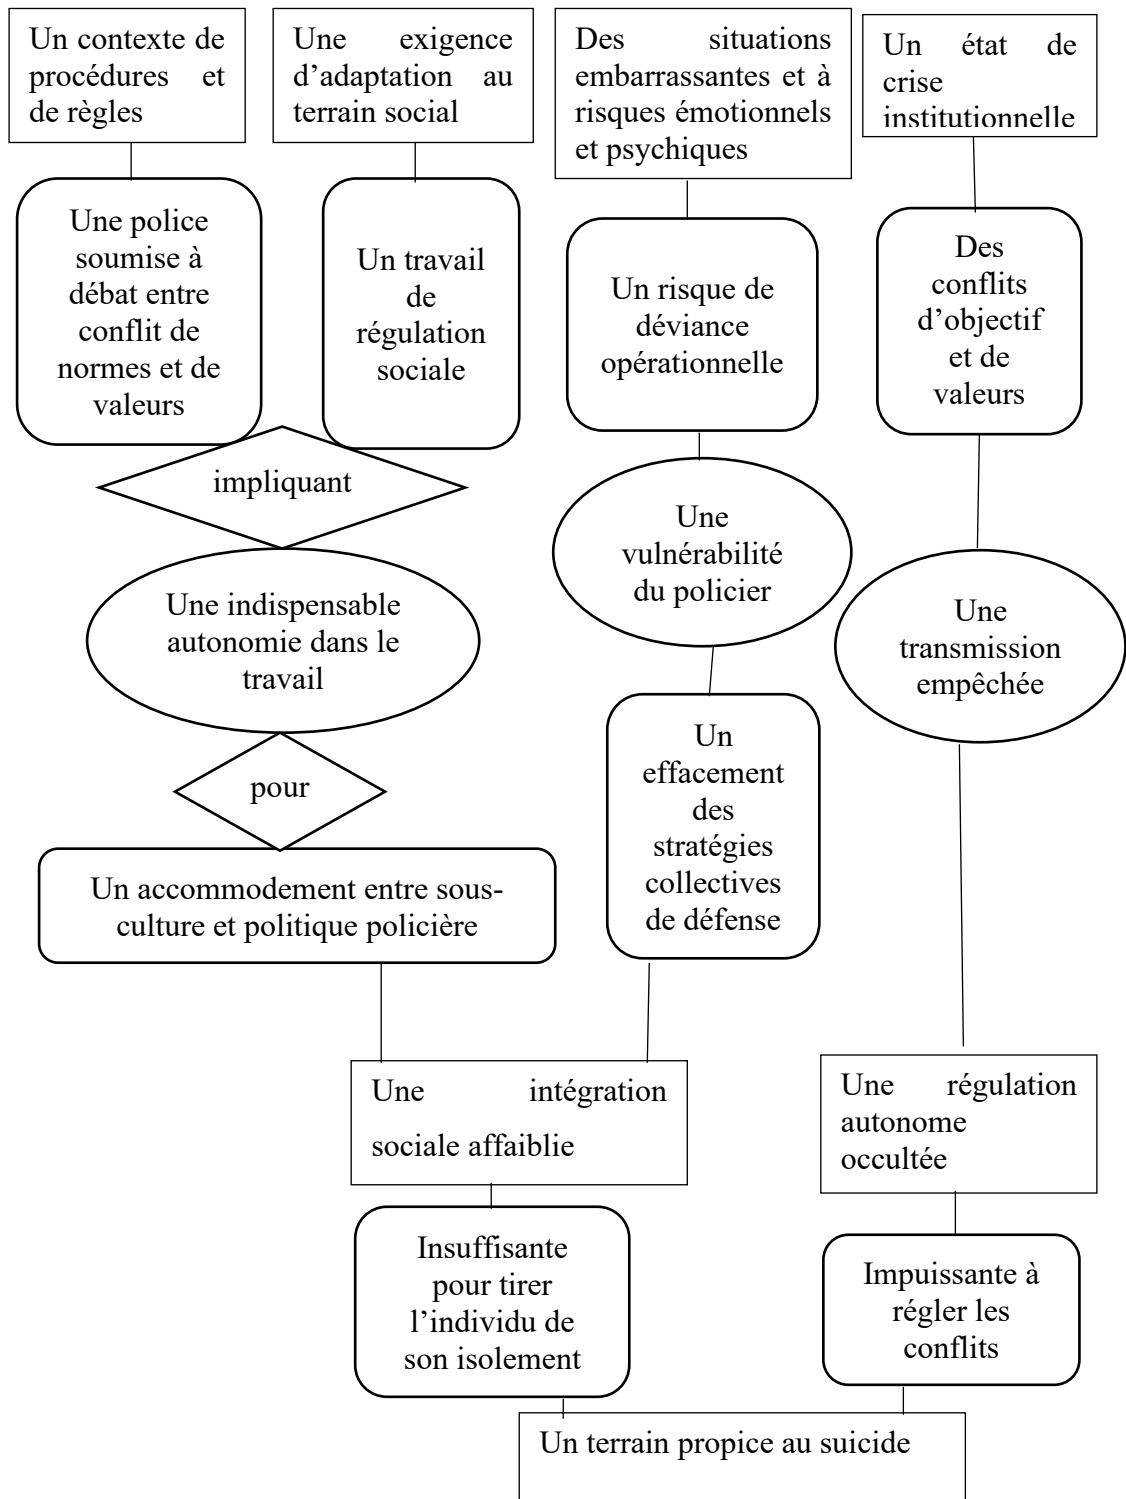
Un contexte de procédures et de règles

Une exigence d'adaptation au terrain social

Des situations embarrassantes et à risques émotionnels et psychiques

Un état de crise institutionnelle

Une police soumise à débat entre conflit de normes et de valeurs

Un travail de régulation sociale

Un risque de déviance opérationnelle

Des conflits d'objectif et de valeurs

impliquant

Une vulnérabilité du policier

Une indispensable autonomie dans le travail

Une transmission empêchée

pour

Un effacement des stratégies collectives de défense

Un accommodement entre sous-culture et politique policière

Une intégration sociale affaiblie

Une régulation autonome occultée

Insuffisante pour tirer l'individu de son isolement

Impuissante à régler les conflits

Un terrain propice au suicide